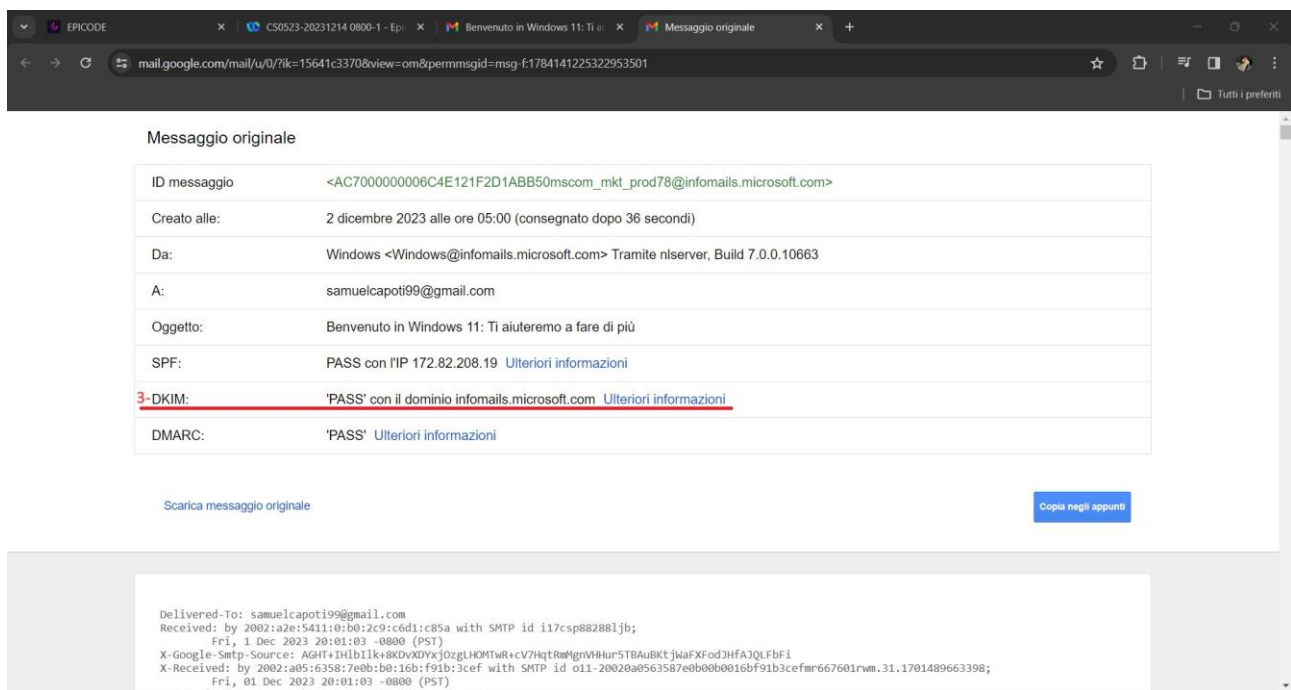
EPICODE × CS0523-20231214 0800-1 - Ep × Benvenuto in Windows 11: Ti a × Messaggio originale × +

mail.google.com/mail/u/0/?ik=15641c3370&view=om&permmsgid=msg-f:1784141225322953501

Tutti i preferiti

Messaggio originale

| ID messaggio | <AC7000000006C4E121F2D1ABB50mscom_mkt_prod78@infomails.microsoft.com> |
|---|---|
| Creato alle: | 2 dicembre 2023 alle ore 05:00 (consegnato dopo 36 secondi) |
| Da: | Windows <Windows@infomails.microsoft.com> Tramite nlserver, Build 7.0.0.10663 |
| A: | samuelcapoti99@gmail.com |
| Oggetto: | Benvenuto in Windows 11: Ti aiuteremo a fare di più |
| SPF: | PASS con l'IP 172.82.208.19 Ulteriori informazioni |
| 3-DKIM: | 'PASS' con il dominio infomails.microsoft.com Ulteriori informazioni |
| DMARC: | 'PASS' Ulteriori informazioni |

Scarica messaggio originale

Copia negli appunti

Delivered-To: samuelcapoti99@gmail.com
Received: by 2002:a2e:5411:0:b0:2c9:c6d1:c85a with SMTP id i17csp882881jb;
Fri, 1 Dec 2023 20:01:03 -0800 (PST)
X-Google-Smtp-Source: AGHT+IHlbIlk+8KDvXDYxjOzgLHOMTwR+cV7HqtRmMgnVHHur5TBAuBKtjWaFXFodJHfAJQLFbFi
X-Received: by 2002:a05:6358:7e0b:b0:16b:f91b:3cef with SMTP id o11-20020a0563587e0b00b0016bf91b3cefmr667601rwm.31.1701489663398;
Fri, 01 Dec 2023 20:01:03 -0800 (PST)